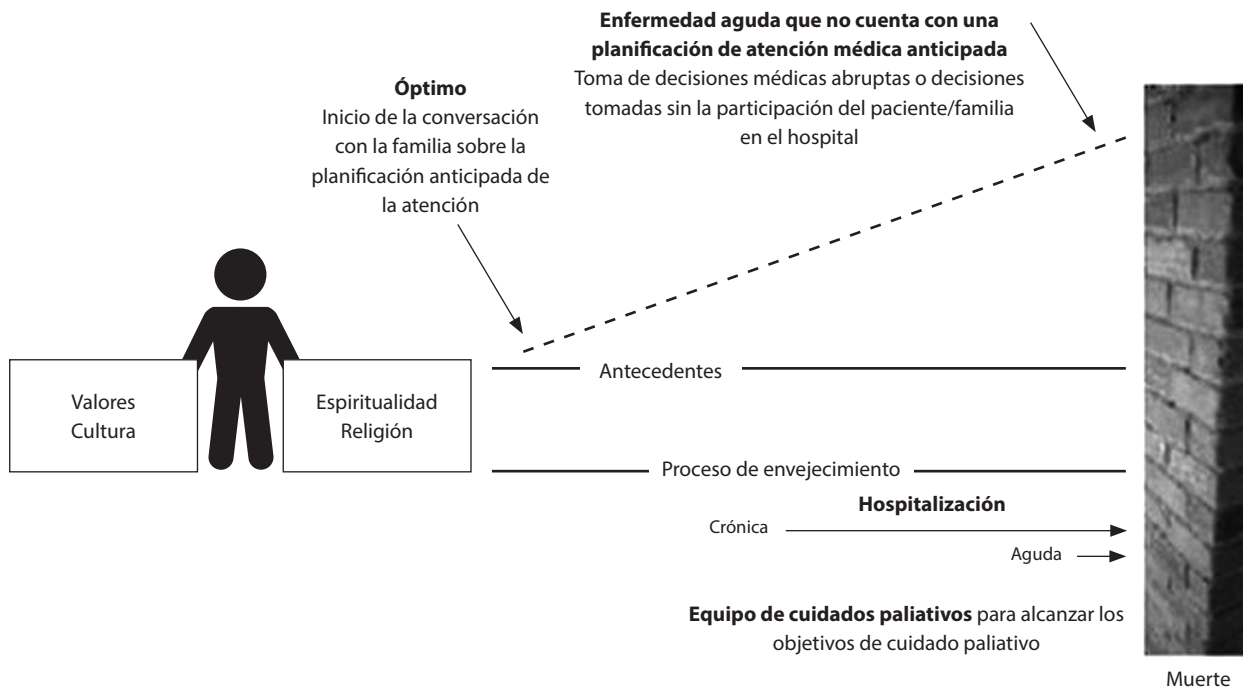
**Enfermedad aguda que no cuenta con una planificación de atención médica anticipada**
Toma de decisiones médicas abruptas o decisiones tomadas sin la participación del paciente/familia en el hospital

**Óptimo**
Inicio de la conversación con la familia sobre la planificación anticipada de la atención

Valores
Cultura

Espiritualidad
Religión

Antecedentes

Proceso de envejecimiento

**Hospitalización**

Crónica

Aguda

**Equipo de cuidados paliativos** para alcanzar los objetivos de cuidado paliativo

Muerte